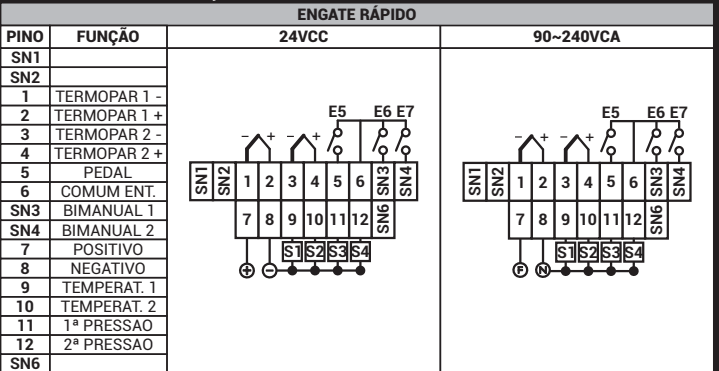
ENGATE RÁPIDO

| PINO | FUNÇÃO |
|---|---|
| SN1 | |
| SN2 | |
| 1 | TERMOPAR 1 - |
| 2 | TERMOPAR 1 + |
| 3 | TERMOPAR 2 - |
| 4 | TERMOPAR 2 + |
| 5 | PEDAL |
| 6 | COMUM ENT. |
| SN3 | BIMANUAL 1 |
| SN4 | BIMANUAL 2 |
| 7 | POSITIVO |
| 8 | NEGATIVO |
| 9 | TEMPERAT. 1 |
| 10 | TEMPERAT. 2 |
| 11 | 1ª PRESSAO |
| 12 | 2ª PRESSAO |
| SN6 | |

24VCC

E5 E6 E7
- + - +
SN1 SN2 1 2 3 4 5 6 SN3 SN4
7 8 9 10 11 12 SN6
S1 S2 S3 S4
+ -

90~240VCA

E5 E6 E7
- + - +
SN1 SN2 1 2 3 4 5 6 SN3 SN4
7 8 9 10 11 12 SN6
S1 S2 S3 S4
F N